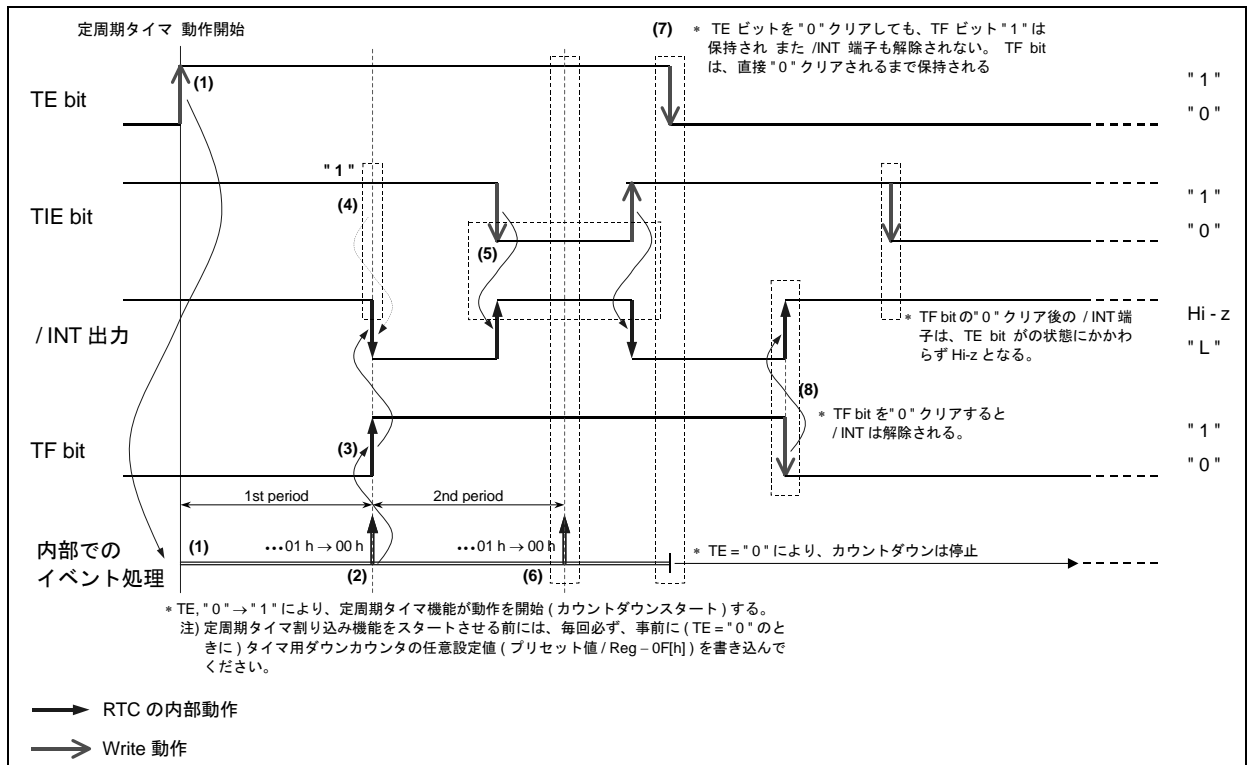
定周期タイマ 動作開始

(7) ＊ TE ビットを " 0 " クリアしても、TF ビット " 1 " は保持され また /INT 端子も解除されない。 TF bit は、直接 " 0 " クリアされるまで保持される

TE bit

(1)

" 1 "

" 0 "

" 1 "

TIE bit

(4)

(5)

" 1 "

" 0 "

/ INT 出力

＊ TF bit の " 0 " クリア後の / INT 端子は、TE bit がの状態にかかわらず Hi-z となる。

Hi - z

" L "

(8)

＊ TF bit を " 0 " クリアすると / INT は解除される。

TF bit

(3)

" 1 "

" 0 "

1st period

2nd period

内部での イベント処理

(1)

•••01 h → 00 h

(2)

•••01 h → 00 h

(6)

＊ TE = " 0 " により、カウントダウンは停止

＊ TE, " 0 " → " 1 " により、定周期タイマ機能が動作を開始 ( カウントダウンスタート ) する。
注) 定周期タイマ割り込み機能をスタートさせる前には、毎回必ず、事前に ( TE = " 0 " のときに ) タイマ用ダウンカウンタの任意設定値 ( プリセット値 / Reg – 0F[h] ) を書き込んでください。

RTC の内部動作

Write 動作